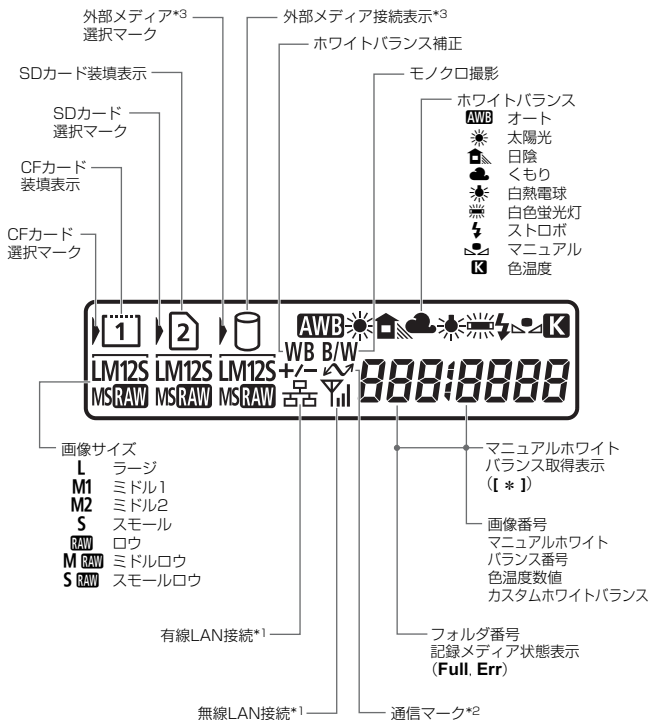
外部メディア*3
選択マーク

外部メディア接続表示*3

ホワイトバランス補正

SDカード装填表示

モノクロ撮影

SDカード
選択マーク

ホワイトバランス
AWB オート
太陽光
日陰
くもり
白熱電球
白色蛍光灯
ストロボ
マニュアル
K 色温度

CFカード
装填表示

CFカード
選択マーク

1 2

AWB K

LM12S LM12S LM12S WB B/W
MS RAW MS RAW MS RAW +/-

8888 8888

画像サイズ
L ラージ
M1 ミドル1
M2 ミドル2
S スモール
RAW ロウ
M RAW ミドルロウ
S RAW スモールロウ

マニュアルホワイト
バランス取得表示
([ * ])

画像番号
マニュアルホワイト
バランス番号
色温度数値
カスタムホワイトバランス

有線LAN接続*1

フォルダ番号
記録メディア状態表示
(Full, Err)

無線LAN接続*1

通信マーク*2